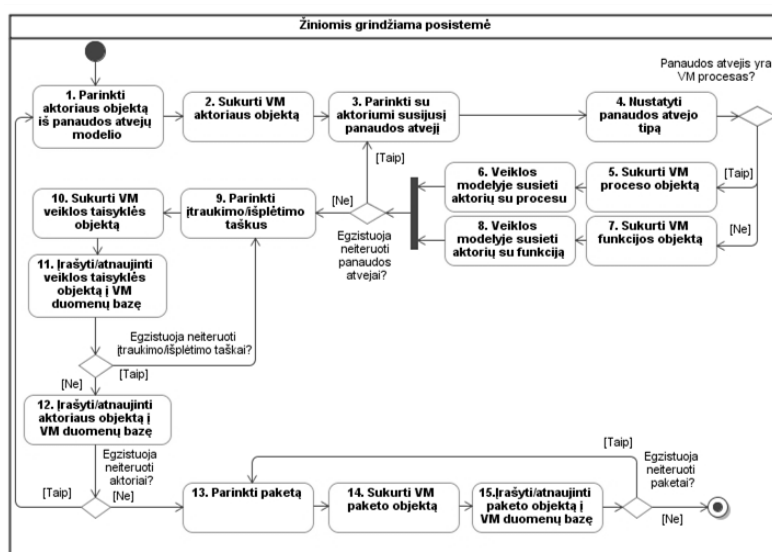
Žiniomis grindžiama posistemė

1. Parinkti aktoriaus objektą iš panaudos atvejų modelio

2. Sukurti VM aktoriaus objektą

3. Parinkti su aktoriumi susijusį panaudos atvejį

4. Nustatyti panaudos atvejo tipą

Panaudos atvejis yra VM procesas?

[Taip]

5. Sukurti VM proceso objektą

[Ne]

7. Sukurti VM funkcijos objektą

6. Veiklos modelyje susieti aktorių su procesu

8. Veiklos modelyje susieti aktorių su funkciją

[Taip]

[Ne]

Egzistuoja neiteruoti panaudos atvejai?

9. Parinkti įtraukimo/išplėtimo taškus

10. Sukurti VM veiklos taisyklės objektą

11. Įrašyti/atnaujinti veiklos taisyklės objektą į VM duomenų bazę

Egzistuoja neiteruoti įtraukimo/išplėtimo taškai?

[Taip]

[Ne]

12. Įrašyti/atnaujinti aktoriaus objektą į VM duomenų bazę

Egzistuoja neiteruoti aktoriai?

[Taip]

[Ne]

13. Parinkti paketą

14. Sukurti VM paketo objektą

15.Įrašyti/atnaujinti paketo objektą į VM duomenų bazę

[Taip]

Egzistuoja neiteruoti paketai?

[Ne]